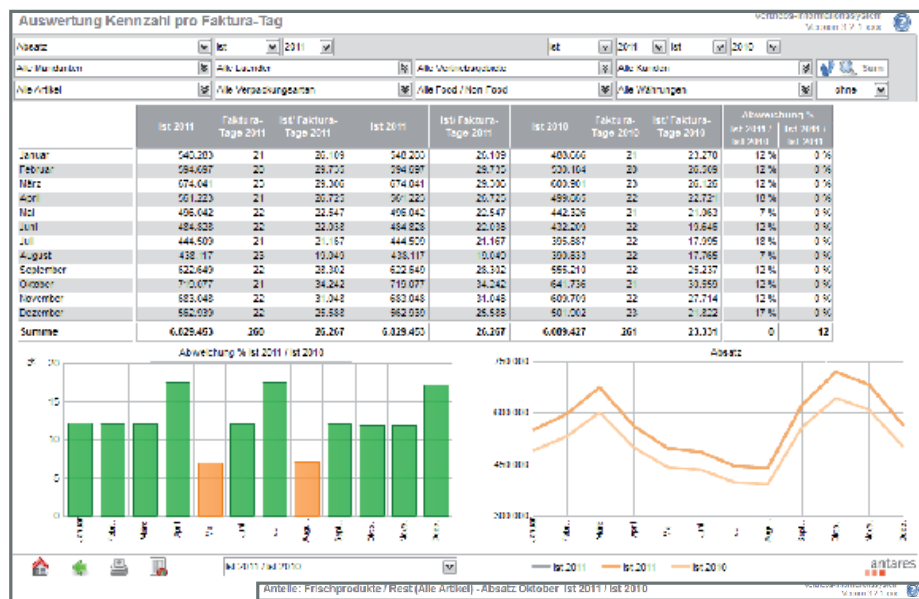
Auswertung Kennzahl pro Faktura-Tag

Absatz | Ist | 2011 | Ist | 2011 | Ist | 2010
Alle Mandanten | Alle Länder | Alle Vertriebsgebiete | Alle Kunden | Start
Alle Artikel | Alle Verpackungsarten | Alle Food / Non Food | Alle Währungen | ohne

| | Ist 2011 | Faktura-Tage 2011 | Ist/ Faktura-Tage 2011 | Ist 2011 | Ist/ Faktura-Tage 2011 | Ist 2010 | Faktura-Tage 2010 | Ist/ Faktura-Tage 2010 | Abweichung % Ist 2011 / Ist 2010 | Ist 2011 / Ist 2011 |
|---|---|---|---|---|---|---|---|---|---|---|
| Januar | 540.200 | 21 | 26.109 | 540.200 | 26.109 | 488.666 | 21 | 23.270 | 12 % | 0 % |
| Februar | 594.697 | 20 | 29.735 | 594.697 | 29.735 | 530.184 | 20 | 26.509 | 12 % | 0 % |
| März | 674.041 | 23 | 29.306 | 674.041 | 29.306 | 600.901 | 23 | 26.126 | 12 % | 0 % |
| April | 561.223 | 21 | 26.725 | 561.223 | 26.725 | 499.007 | 22 | 22.721 | 18 % | 0 % |
| Mai | 496.042 | 22 | 22.547 | 496.042 | 22.547 | 442.326 | 21 | 21.063 | 7 % | 0 % |
| Juni | 484.828 | 22 | 22.038 | 484.828 | 22.038 | 432.200 | 22 | 19.646 | 12 % | 0 % |
| Juli | 444.509 | 21 | 21.167 | 444.509 | 21.167 | 395.887 | 22 | 17.995 | 18 % | 0 % |
| August | 438.117 | 23 | 19.040 | 438.117 | 19.040 | 390.833 | 22 | 17.765 | 7 % | 0 % |
| September | 622.649 | 22 | 28.302 | 622.649 | 28.302 | 555.210 | 22 | 25.237 | 12 % | 0 % |
| Oktober | 719.077 | 21 | 34.242 | 719.077 | 34.242 | 641.736 | 21 | 30.559 | 12 % | 0 % |
| November | 683.048 | 22 | 31.048 | 683.048 | 31.048 | 609.700 | 22 | 27.714 | 12 % | 0 % |
| Dezember | 562.939 | 22 | 25.588 | 562.939 | 25.588 | 501.003 | 23 | 21.822 | 17 % | 0 % |
| Summe | 6.829.453 | 260 | 26.267 | 6.829.453 | 26.267 | 6.089.427 | 261 | 23.331 | 0 | 12 |

Abweichung % Ist 2011 / Ist 2010
20
15
10
5
0

Absatz
750.000
600.000
450.000
300.000

Ist 2011 / Ist 2010
Ist 2011 | Ist 2011 | Ist 2010
antares
Anteile: Frischprodukte / Rest (Alle Artikel) - Absatz Oktober Ist 2011 / Ist 2010